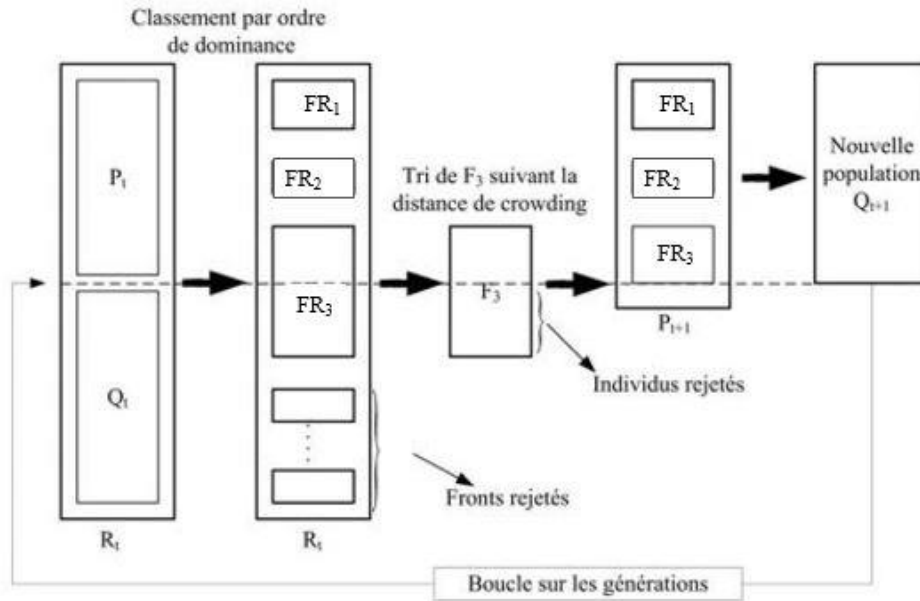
Classement par ordre de dominance

$P_t$

$Q_t$

$R_t$

$FR_1$

$FR_2$

$FR_3$

$R_t$

Tri de $F_3$ suivant la distance de crowding

$F_3$

Individus rejetés

Fronts rejetés

$FR_1$

$FR_2$

$FR_3$

$P_{t+1}$

Nouvelle population $Q_{t+1}$

Boucle sur les générations